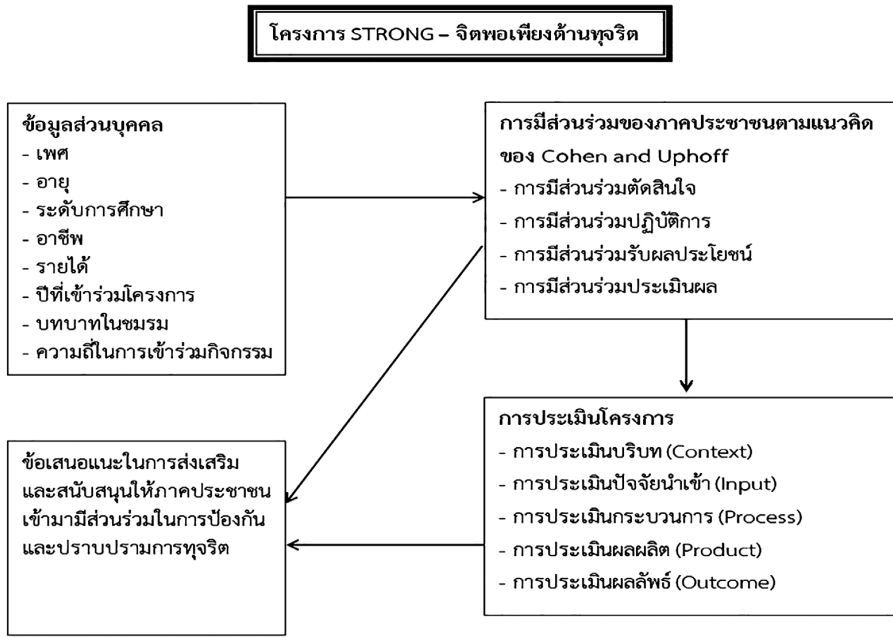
โครงการ STRONG – จิตพอเพียงต้านทุจริต

ข้อมูลส่วนบุคคล
- เพศ
- อายุ
- ระดับการศึกษา
- อาชีพ
- รายได้
- ปีที่เข้าร่วมโครงการ
- บทบาทในชมรม
- ความถี่ในการเข้าร่วมกิจกรรม

การมีส่วนร่วมของภาคประชาชนตามแนวคิดของ Cohen and Uphoff
- การมีส่วนร่วมตัดสินใจ
- การมีส่วนร่วมปฏิบัติการ
- การมีส่วนร่วมรับผลประโยชน์
- การมีส่วนร่วมประเมินผล

การประเมินโครงการ
- การประเมินบริบท (Context)
- การประเมินปัจจัยนำเข้า (Input)
- การประเมินกระบวนการ (Process)
- การประเมินผลผลิต (Product)
- การประเมินผลลัพธ์ (Outcome)

ข้อเสนอแนะในการส่งเสริมและสนับสนุนให้ภาคประชาชนเข้ามามีส่วนร่วมในการป้องกันและปราบปรามการทุจริต